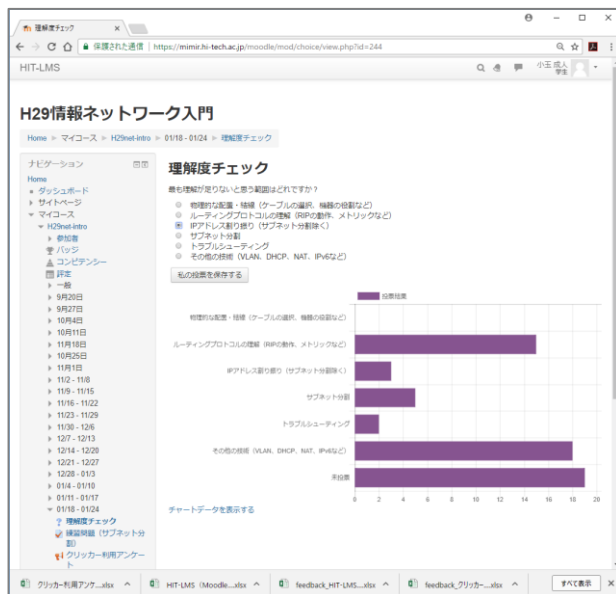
理解度チェック ×

保護された通信 | https://mimir.hi-tech.ac.jp/moodle/mod/choice/view.php?id=244

HIT-LMS

小玉 成人 学生

H29情報ネットワーク入門

Home ► マイコース ► H29net-intro ► 01/18 - 01/24 ► 理解度チェック

ナビゲーション

Home
ダッシュボード
サイトページ
マイコース
H29net-intro
参加者
バッジ
コンピテンシー
評定
一般
9月20日
9月27日
10月4日
10月11日
11月18日
10月25日
11月1日
11/2 - 11/8
11/9 - 11/15
11/16 - 11/22
11/23 - 11/29
11/30 - 12/6
12/7 - 12/13
12/14 - 12/20
12/21 - 12/27
12/28 - 01/3
01/4 - 01/10
01/11 - 01/17
01/18 - 01/24
理解度チェック
練習問題（サブネット分割）
クリッカー利用アンケート

理解度チェック

最も理解が足りないと思う範囲はどれですか？

物理的な配置・結線（ケーブルの選択、機器の役割など）
ルーティングプロトコルの理解（RIPの動作、メトリックなど）
IPアドレス割り振り（サブネット分割除く）
サブネット分割
トラブルシューティング
その他の技術（VLAN、DHCP、NAT、IPv6など）

私の投票を保存する

投票結果

物理的な配置・結線（ケーブルの選択、機器の役割など）
ルーティングプロトコルの理解（RIPの動作、メトリックなど）
IPアドレス割り振り（サブネット分割除く）
サブネット分割
トラブルシューティング
その他の技術（VLAN、DHCP、NAT、IPv6など）
未投票

0 2 4 6 8 10 12 14 16 18 20

チャートデータを表示する

クリッカー利用アンケ....xlsx
HIT-LMS（Moodle....xlsx
feedback_HIT-LMS....xlsx
feedback_クリッカー....xlsx
すべて表示